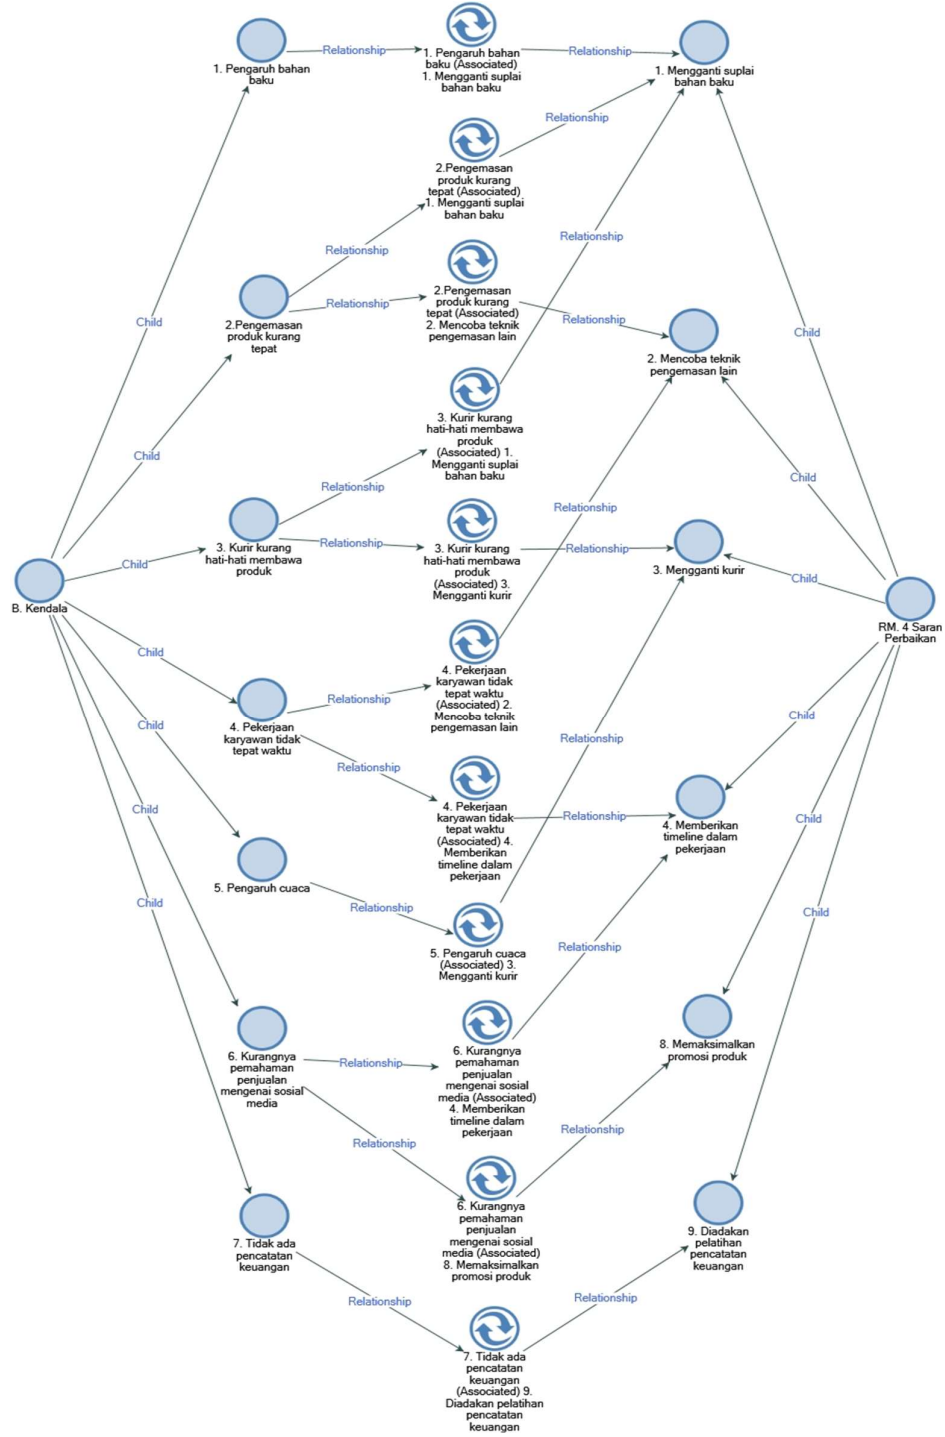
1. Pengaruh bahan baku

Relationship

1. Pengaruh bahan baku (Associated) 1. Mengganti suplai bahan baku

Relationship

1. Mengganti suplai bahan baku

Relationship

2.Pengemasan produk kurang tepat (Associated) 1. Mengganti suplai bahan baku

Relationship

Relationship

Child

2.Pengemasan produk kurang tepat

Relationship

2.Pengemasan produk kurang tepat (Associated) 2. Mencoba teknik pengemasan lain

Relationship

2. Mencoba teknik pengemasan lain

Child

Child

3. Kurir kurang hati-hati membawa produk (Associated) 1. Mengganti suplai bahan baku

Relationship

Child

Relationship

B. Kendala

Child

3. Kurir kurang hati-hati membawa produk

Relationship

3. Kurir kurang hati-hati membawa produk (Associated) 3. Mengganti kurir

Relationship

3. Mengganti kurir

Child

RM. 4 Saran Perbaikan

Child

4. Pekerjaan karyawan tidak tepat waktu

Relationship

4. Pekerjaan karyawan tidak tepat waktu (Associated) 2. Mencoba teknik pengemasan lain

Child

Child

Relationship

Relationship

4. Pekerjaan karyawan tidak tepat waktu (Associated) 4. Memberikan timeline dalam pekerjaan

Relationship

4. Memberikan timeline dalam pekerjaan

Child

Child

5. Pengaruh cuaca

Relationship

5. Pengaruh cuaca (Associated) 3. Mengganti kurir

Child

Relationship

6. Kurangnya pemahaman penjualan mengenai sosial media

Relationship

6. Kurangnya pemahaman penjualan mengenai sosial media (Associated) 4. Memberikan timeline dalam pekerjaan

8. Memaksimalkan promosi produk

Relationship

Relationship

6. Kurangnya pemahaman penjualan mengenai sosial media (Associated) 8. Memaksimalkan promosi produk

7. Tidak ada pencatatan keuangan

9. Diadakan pelatihan pencatatan keuangan

Relationship

Relationship

7. Tidak ada pencatatan keuangan (Associated) 9. Diadakan pelatihan pencatatan keuangan